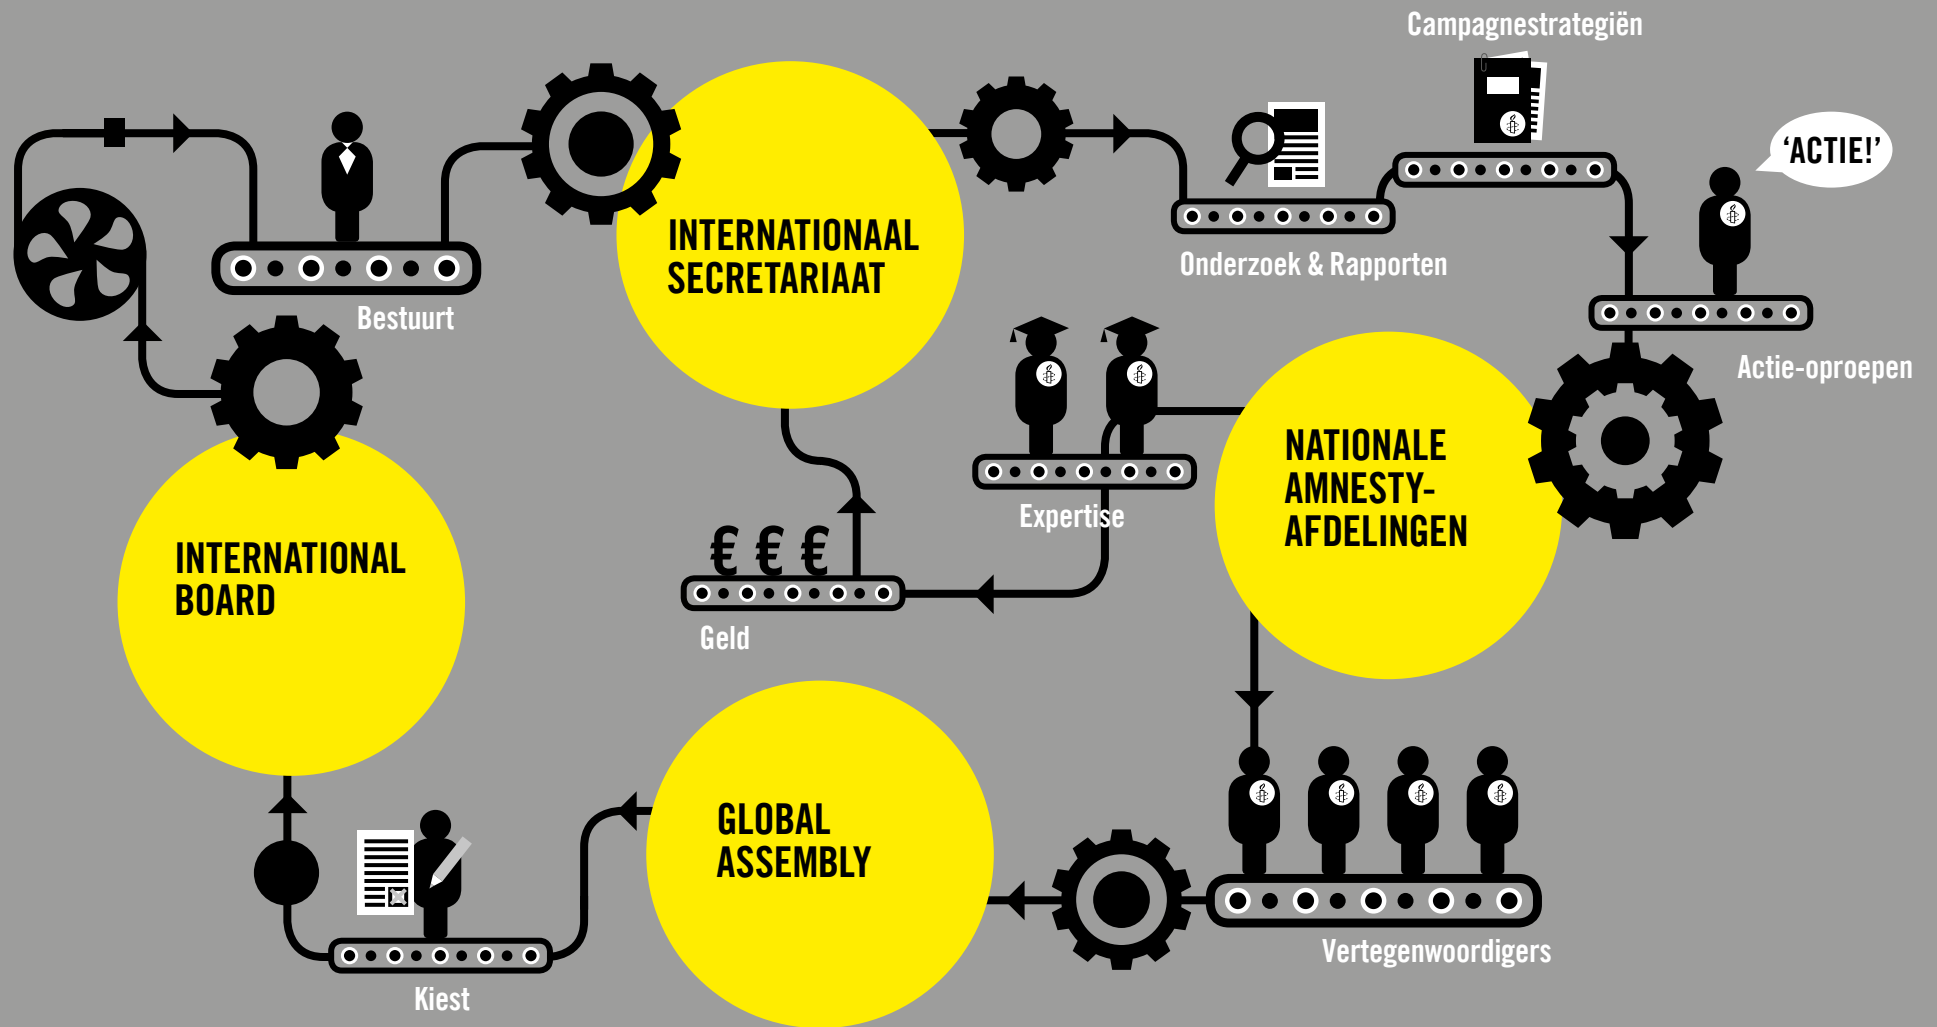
Campagnestrategiën

'ACTIE!'

Bestuurt

INTERNATIONAAL SECRETARIAAT

Onderzoek & Rapporten

Actie-oproepen

Expertise

NATIONALE AMNESTY-AFDELINGEN

INTERNATIONAL BOARD

€ € €

Geld

GLOBAL ASSEMBLY

Vertegenwoordigers

Kiest